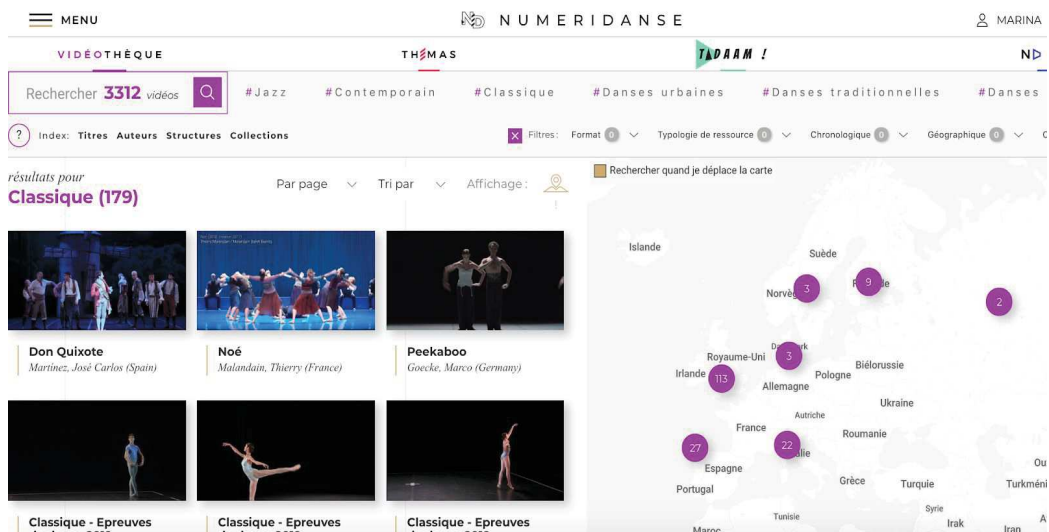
MENU

NUMERIDANSE

MARINA

VIDÉOTHÈQUE

THÉMAS

TADAAM !

ND

Rechercher 3312 vidéos

#Jazz #Contemporain #Classique #Danses urbaines #Danses traditionnelles #Danses

?

Index: Titres Auteurs Structures Collections

Filtres: Format 0 Typologie de ressource 0 Chronologique 0 Géographique 0

résultats pour
Classique (179)

Par page Tri par Affichage :

Rechercher quand je déplace la carte

Don Quixote
Martínez, José Carlos (Spain)

Noé
Malandain, Thierry (France)

Peekaboo
Goecke, Marco (Germany)

Classique - Epreuves

Classique - Epreuves

Classique - Epreuves

Islande
Suède
Norvège
3
9
2
Royaume-Uni
3
Irlande
113
Allemagne
Pologne
Biélorussie
Ukraine
Autriche
France
Roumanie
27
22
Espagne
Portugal
Grèce
Turquie
Syrie
Tunisie
Irak
Iran
Maroc
Turkméni
Ou